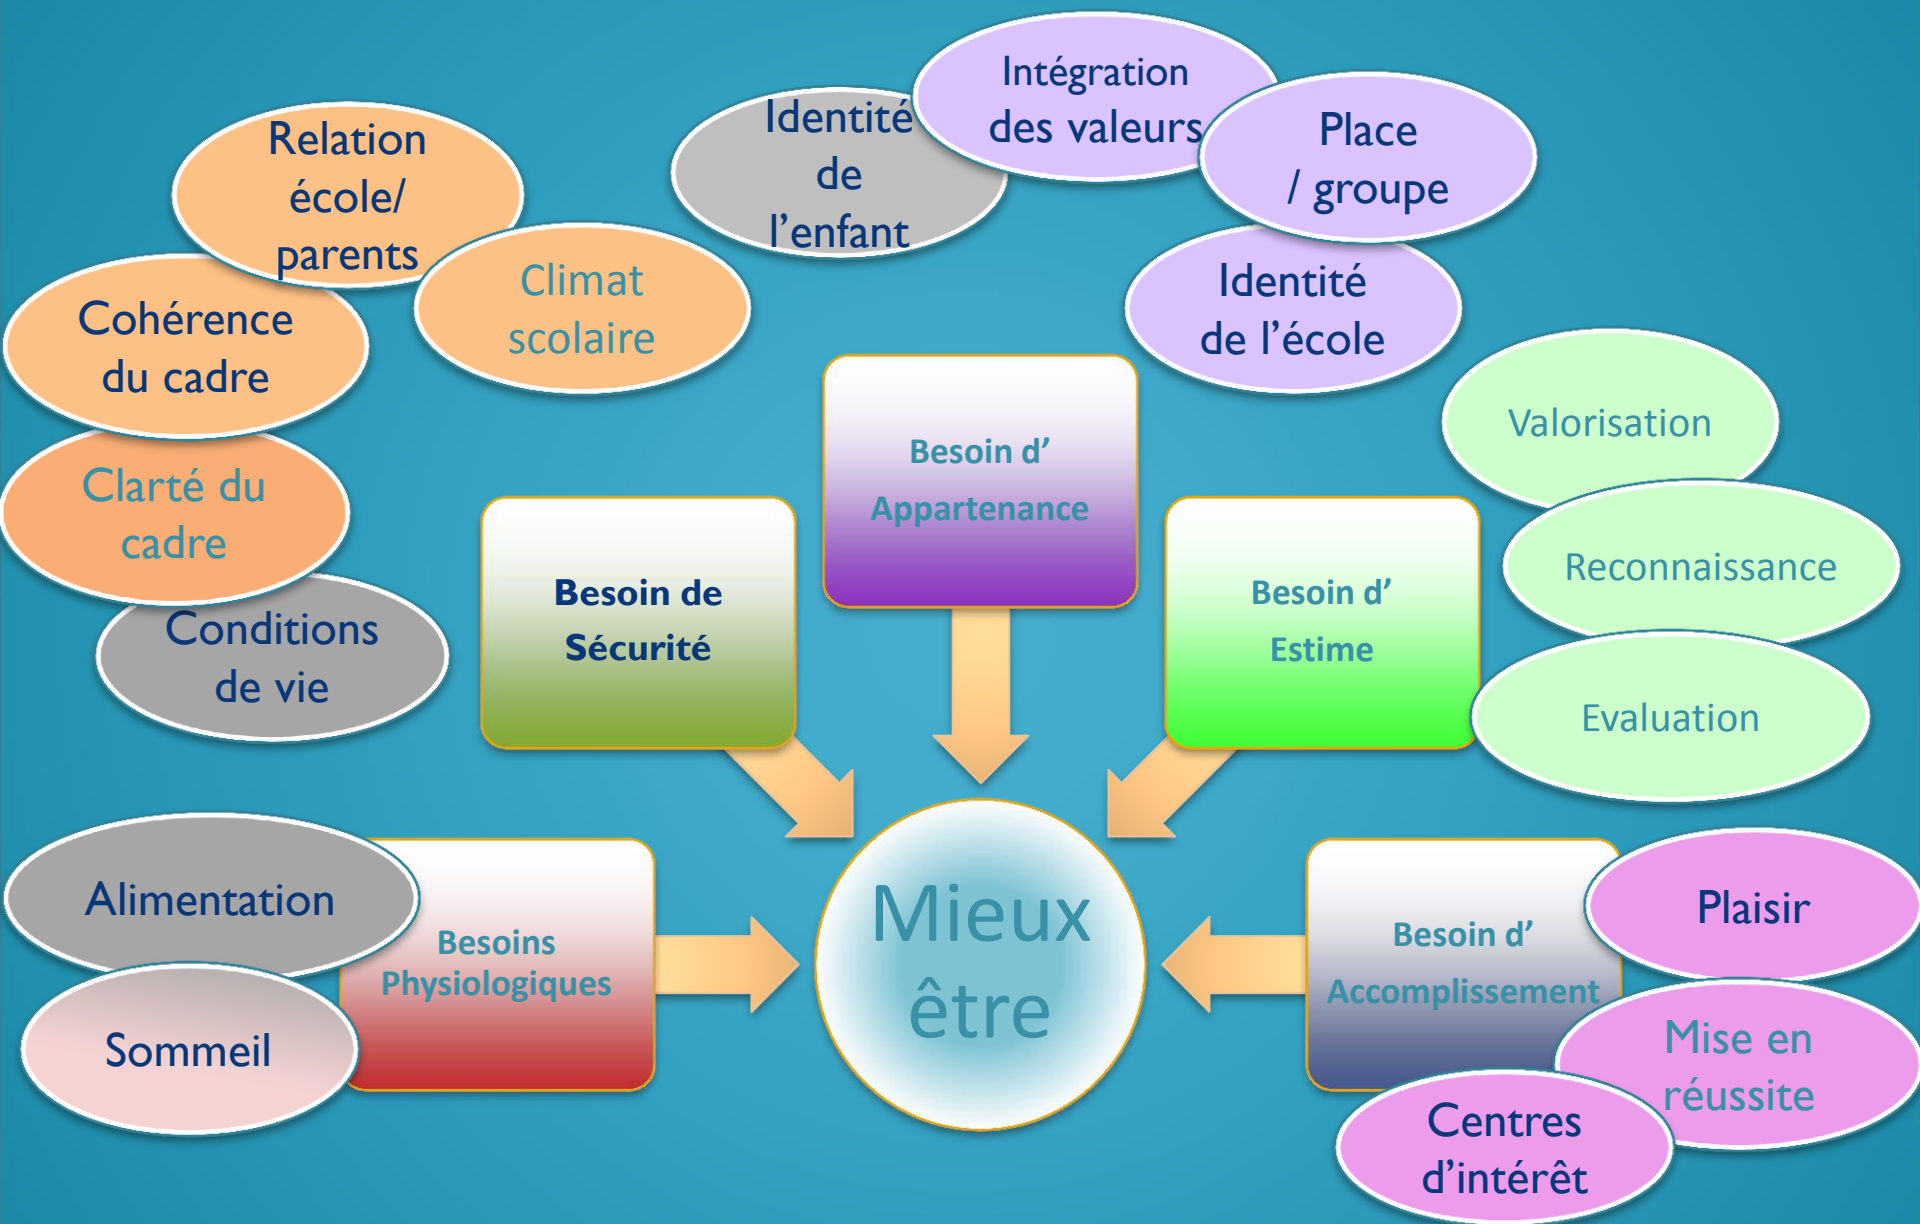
Relation école/ parents

Identité de l'enfant

Intégration des valeurs

Place / groupe

Cohérence du cadre

Climat scolaire

Identité de l'école

Clarté du cadre

Besoin d' Appartenance

Valorisation

Besoin de Sécurité

Besoin d' Estime

Reconnaissance

Conditions de vie

Evaluation

Alimentation

Besoins Physiologiques

Mieux être

Besoin d' Accomplissement

Plaisir

Sommeil

Mise en réussite

Centres d'intérêt